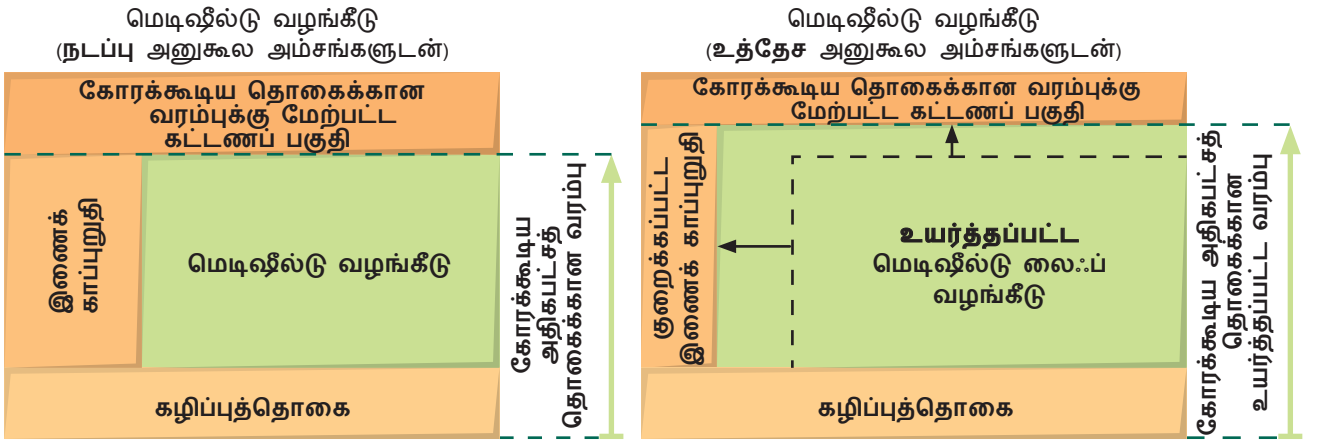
மெடிஷீல்டு வழங்கீடு
(நடப்பு அனுகூல அம்சங்களுடன்)

கோரக்கூடிய தொகைக்கான வரம்புக்கு மேற்பட்ட கட்டணப் பகுதி

இணைக் காப்புறுதி

மெடிஷீல்டு வழங்கீடு

கழிப்புத்தொகை

கோரக்கூடிய அதிகபட்சத் தொகைக்கான வரம்பு

மெடிஷீல்டு வழங்கீடு
(உத்தேச அனுகூல அம்சங்களுடன்)

கோரக்கூடிய தொகைக்கான வரம்புக்கு மேற்பட்ட கட்டணப் பகுதி

குறைக்கப்பட்ட இணைக் காப்புறுதி

உயர்த்தப்பட்ட
மெடிஷீல்டு லைஃப் வழங்கீடு

கழிப்புத்தொகை

கோரக்கூடிய அதிகபட்சத் தொகைக்கான உயர்த்தப்பட்ட வரம்பு